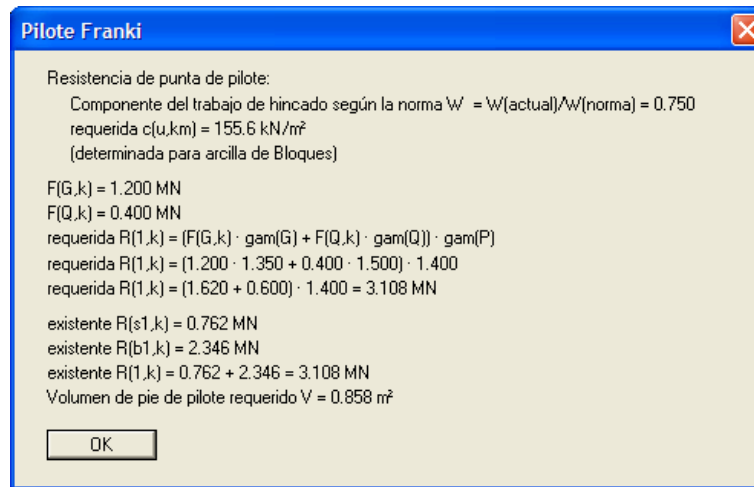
Pilote Franki

Resistencia de punta de pilote:
Componente del trabajo de hincado según la norma W = W(actual)/W(norma) = 0.750
requerida c(u,km) = 155.6 kN/m²
(determinada para arcilla de Bloques)

F(G,k) = 1.200 MN
F(Q,k) = 0.400 MN
requerida R(1,k) = (F(G,k) · gam(G) + F(Q,k) · gam(Q)) · gam(P)
requerida R(1,k) = (1.200 · 1.350 + 0.400 · 1.500) · 1.400
requerida R(1,k) = (1.620 + 0.600) · 1.400 = 3.108 MN

existente R(s1,k) = 0.762 MN
existente R(b1,k) = 2.346 MN
existente R(1,k) = 0.762 + 2.346 = 3.108 MN
Volumen de pie de pilote requerido V = 0.858 m³

OK